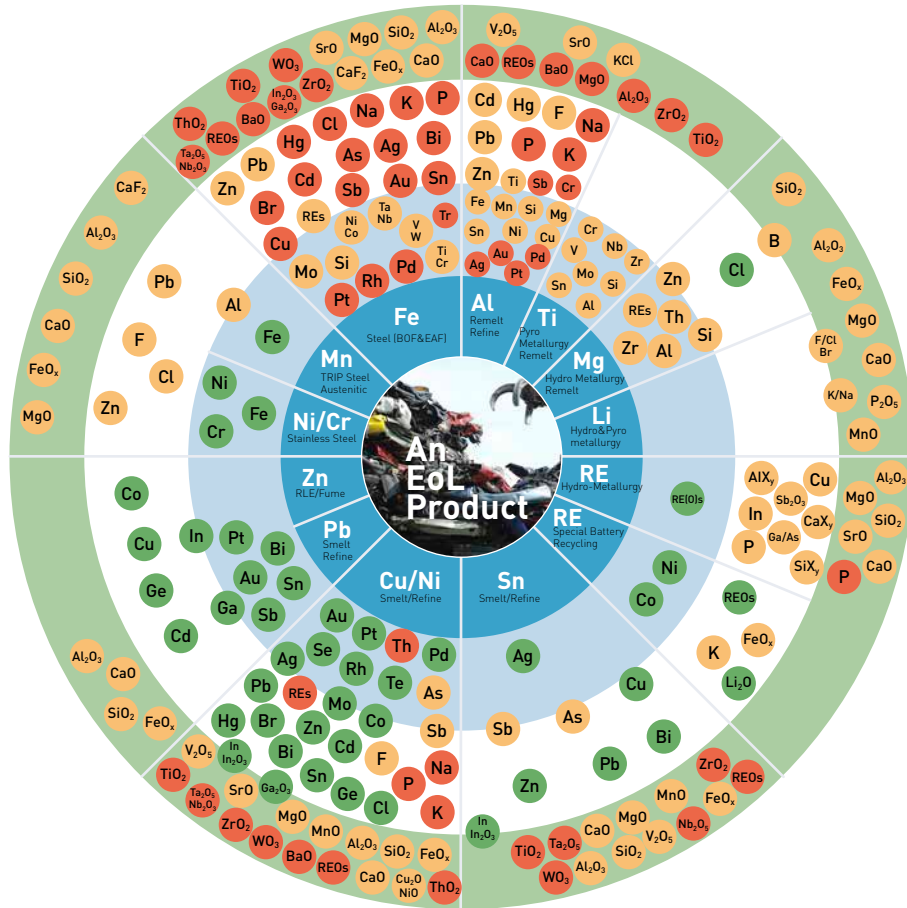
An EoL Product

Fe
Steel (BOF&EAF)

Al
Remelt Refine

Ti
Pyro Metallurgy Remelt

Mg
Hydro Metallurgy Remelt

Li
Hydro&Pyro metallurgy

RE
Hydro-Metallurgy

RE
Special Battery Recycling

Sn
Smelt/Refine

Cu/Ni
Smelt/Refine

Pb
Smelt Refine

Zn
RLE/Fume

Ni/Cr
Stainless Steel

Mn
TRIP Steel Austenitic

Mo Si Rh Pd Pt Cu Br Zn Pb Hg Cd Sb As Au Sn Cl Na K P Ag Bi REs Ni Co Ta Nb V W Tr Ti Cr
SrO MgO SiO$_2$ Al$_2$O$_3$ WO$_3$ CaF$_2$ FeO$_x$ CaO TiO$_2$ ZrO$_2$ In$_2$O$_3$ Ga$_2$O$_3$ BaO ThO$_2$ REOs Ta$_2$O$_5$ Nb$_2$O$_5$

Cd Hg F Pb P Na K Zn Ti Sb Cr Fe Mn Si Mg Sn Ni Cu Ag Au Pt Pd
V$_2$O$_5$ SrO CaO REOs BaO MgO KCl Al$_2$O$_3$ ZrO$_2$ TiO$_2$

Cr Nb V Zr Sn Mo Si Al Zn REs Th Si Zr Al Cl
SiO$_2$ B Al$_2$O$_3$ FeO$_x$ MgO F/Cl Br CaO K/Na P$_2$O$_5$ MnO

RE(O)s
AlX$_y$ Cu Sb$_2$O$_3$ In CaX$_y$ Ga/As P SiX$_y$ P
Al$_2$O$_3$ MgO SiO$_2$ SrO CaO

Ni Co REOs K FeO$_x$ Li$_2$O

Ag Cu As Sb Bi Pb Zn
ZrO$_2$ REOs MnO FeO$_x$ MgO Nb$_2$O$_5$ CaO V$_2$O$_5$ TiO$_2$ Ta$_2$O$_5$ SiO$_2$ Al$_2$O$_3$ WO$_3$ In In$_2$O$_3$

Au Pt Ag Se Rh Th Pd Te As Pb REs Mo Co Hg Br Zn Cd Sb Bi Sn Ge F Na P Cl K
Al$_2$O$_3$ CaO SiO$_2$ FeO$_x$ V$_2$O$_5$ In In$_2$O$_3$ TiO$_2$ Ta$_2$O$_5$ Nb$_2$O$_5$ SrO Ga$_2$O$_3$ ZrO$_2$ MgO MnO WO$_3$ BaO REOs Al$_2$O$_3$ SiO$_2$ FeO$_x$ CaO Cu$_2$O NiO ThO$_2$

Co Cu In Pt Bi Ge Au Sn Ga Sb Cd

CaF$_2$ Al$_2$O$_3$ SiO$_2$ CaO FeO$_x$ MgO Pb F Cl Zn Al Fe Ni Fe Cr